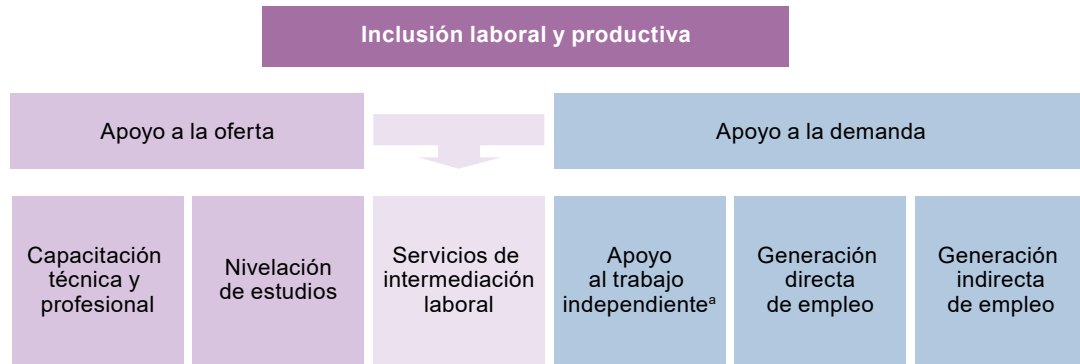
Inclusión laboral y productiva

Apoyo a la oferta

Apoyo a la demanda

Capacitación técnica y profesional

Nivelación de estudios

Servicios de intermediación laboral

Apoyo al trabajo independiente$^{a}$

Generación directa de empleo

Generación indirecta de empleo